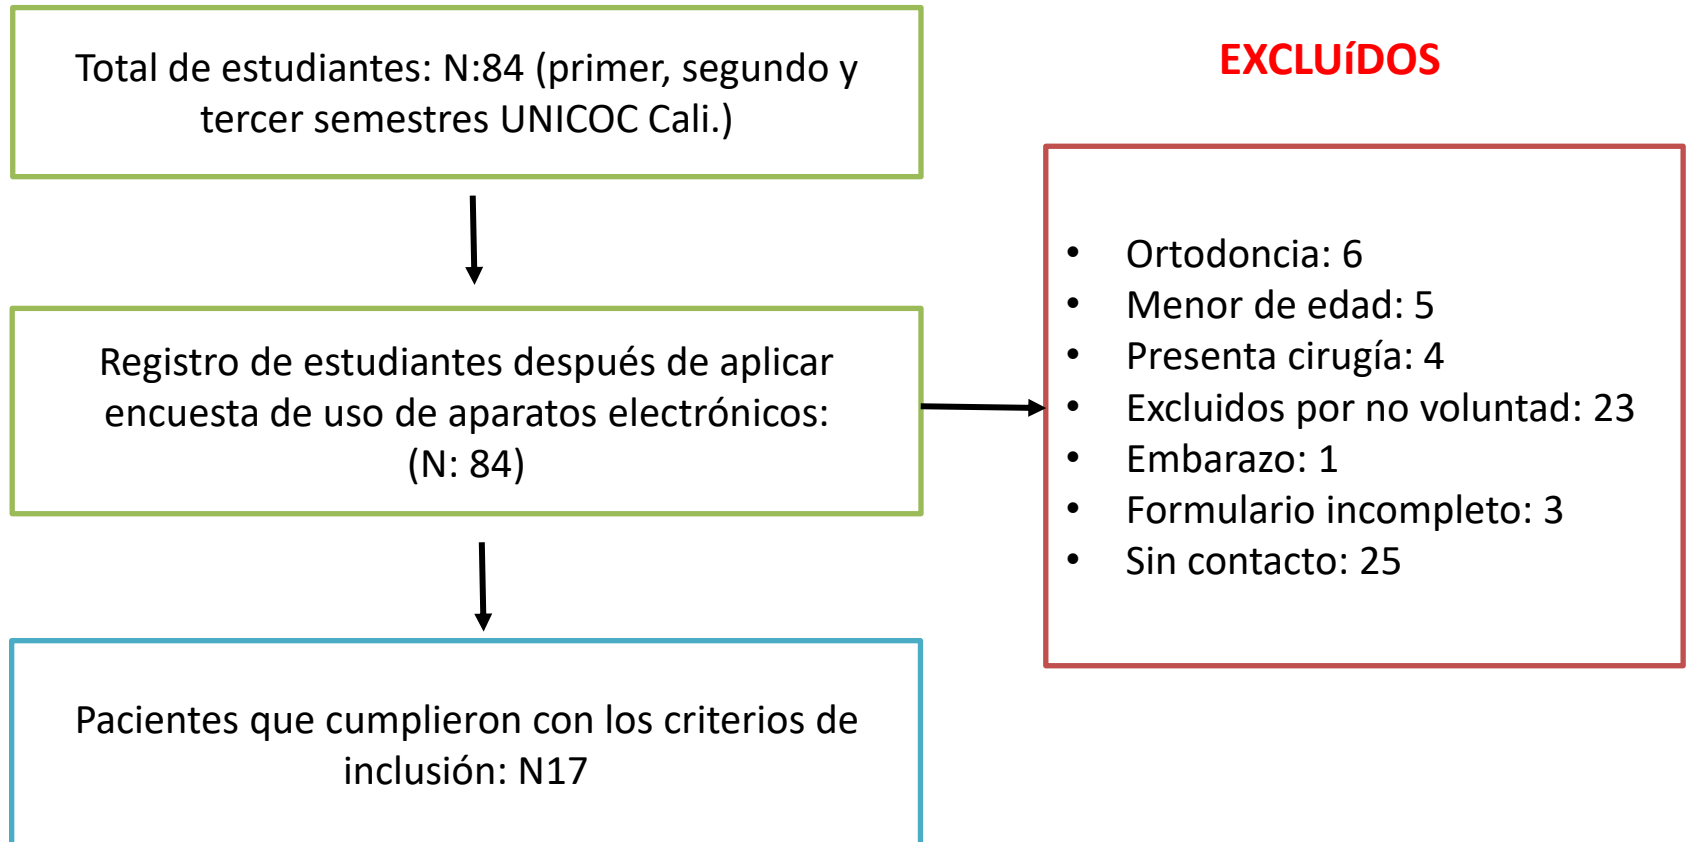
Total de estudiantes: N:84 (primer, segundo y tercer semestres UNICOC Cali.)

EXCLUíDOS

Registro de estudiantes después de aplicar encuesta de uso de aparatos electrónicos: (N: 84)

- Ortodoncia: 6
- Menor de edad: 5
- Presenta cirugía: 4
- Excluidos por no voluntad: 23
- Embarazo: 1
- Formulario incompleto: 3
- Sin contacto: 25

Pacientes que cumplieron con los criterios de inclusión: N17